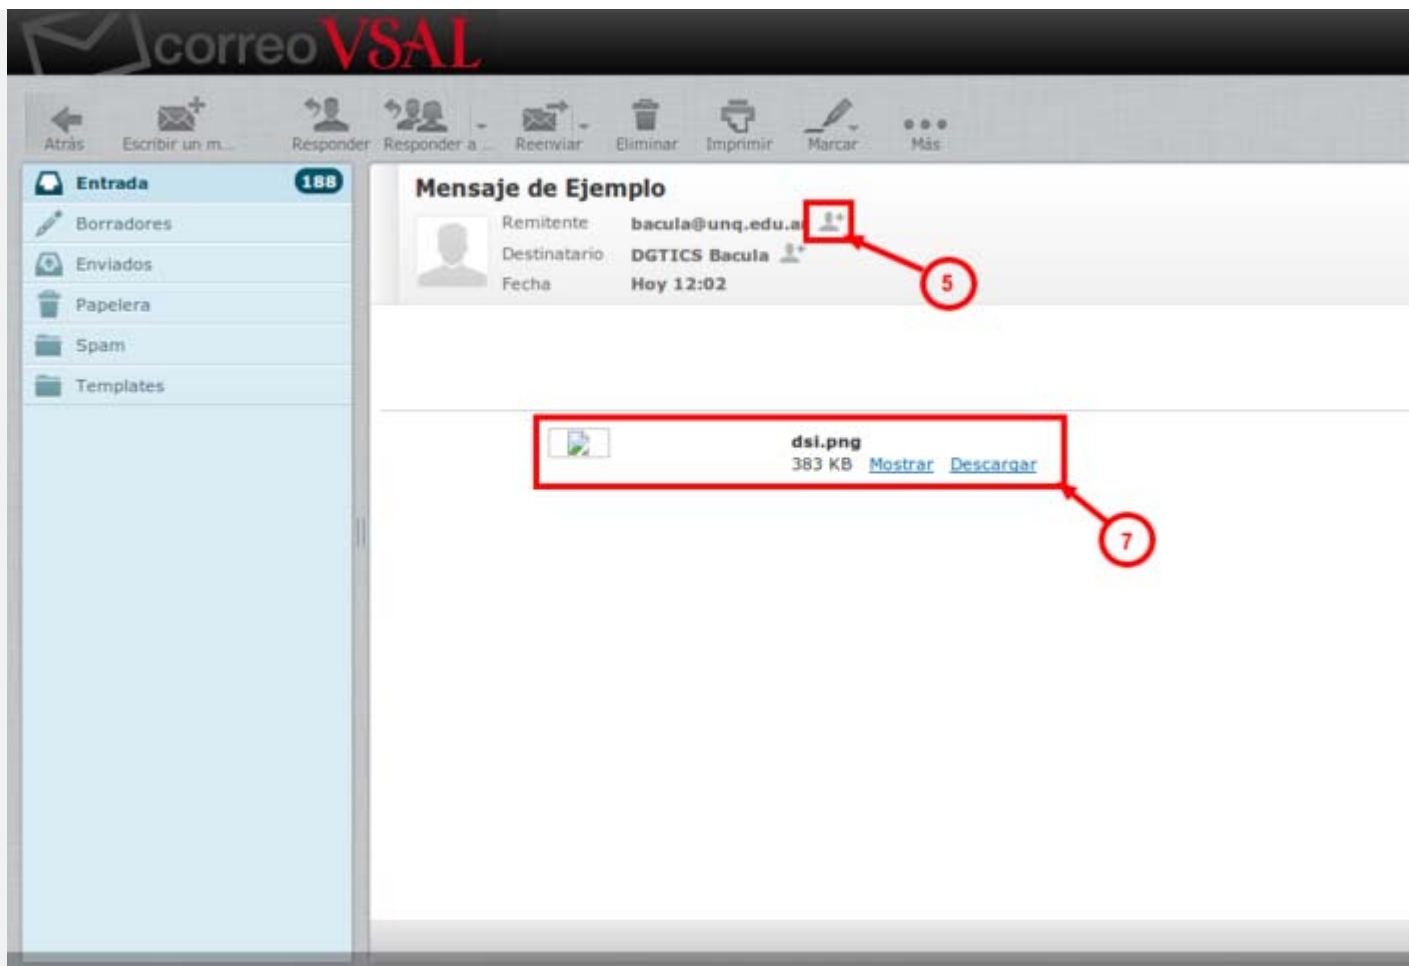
correoVSAL

Atrás | Escribir un m... | Responder | Responder a ... | Reenviar | Eliminar | Imprimir | Marcar | Más

Entrada 188
Borradores
Enviados
Papelera
Spam
Templates

Mensaje de Ejemplo

Remitente bacula@unq.edu.a
Destinatario DGTICS Bacula
Fecha Hoy 12:02

5

dsi.png
383 KB Mostrar Descargar

7